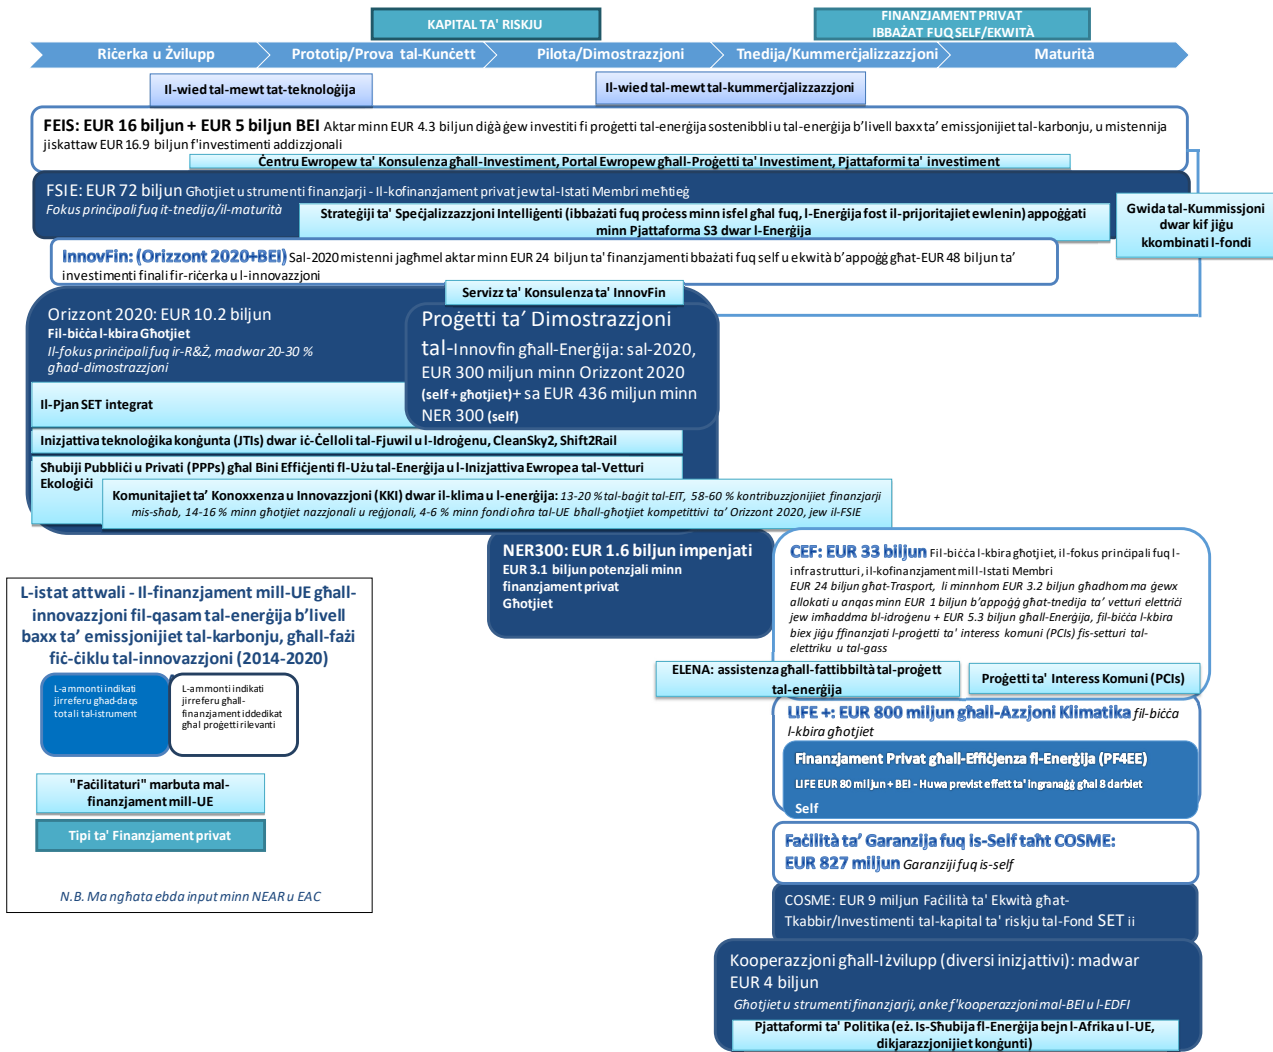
KAPITAL TA' RISKJU

FINANZJAMENT PRIVAT IBBAŻAT FUQ SELF/EKWITÀ

Riċerka u Żvilupp

Prototip/Prova tal-Kunċett

Pilota/Dimostrazzjoni

Tnedija/Kummerċjalizzazzjoni

Maturità

Il-wied tal-mewt tat-teknoloġija

Il-wied tal-mewt tal-kummerċjalizzazzjoni

FEIS: EUR 16 biljun + EUR 5 biljun BEI Aktar minn EUR 4.3 biljun diġà ġew investiti fi proġetti tal-enerġija sostenibbli u tal-enerġija b'livell baxx ta' emissjonijiet tal-karbonju, u mistennija jiskattaw EUR 16.9 biljun f'investiment addizzjonali

Ċentru Ewropew ta' Konsulenza għall-Investiment, Portal Ewropew għall-Proġetti ta' Investiment, Pjattaformi ta' investiment

FSIE: EUR 72 biljun Għotjiet u strumenti finanzjarji - Il-kofinanzjament privat jew tal-Istati Membri meħtieġ

Fokus prinċipali fuq it-tnedija/il-maturità

Strateġiji ta' Speċjalizzazzjoni Intelliġenti (ibbażati fuq proċess minn isfel għal fuq, l-Enerġija fost il-prijoritajiet ewlenin) appoġġati minn Pjattaforma S3 dwar l-Enerġija

Gwida tal-Kummissjoni dwar kif jiġu kkombinati l-fondi

InnovFin: (Orizzont 2020+BEI) Sal-2020 mistenni jagħmel aktar minn EUR 24 biljun ta' finanzjament ibbażati fuq self u ekwità b'appoġġ għat-EUR 48 biljun ta' investimenti finali fir-riċerka u l-innovazzjoni

Servizz ta' Konsulenza ta' InnovFin

Orizzont 2020: EUR 10.2 biljun
Fil-biċċa l-kbira Għotjiet
Il-fokus prinċipali fuq ir-R&Ż, madwar 20-30 % għad-dimostrazzjoni

Proġetti ta' Dimostrazzjoni tal-Innovfin għall-Enerġija: sal-2020, EUR 300 miljun minn Orizzont 2020 (self + għotjiet)+ sa EUR 436 miljun minn NER 300 (self)

Il-Pjan SET integrat

Inizjattiva teknoloġika konġunta (JTIs) dwar iċ-Ċelloli tal-Fjuwil u l-Idroġenu, CleanSky2, Shift2Rail

Shubiji Pubbliċi u Privati (PPPs) għal Bini Effiċjenti fl-Użu tal-Enerġija u l-Inizjattiva Ewropea tal-Vetturi Ekoloġiċi

Komunitajiet ta' Konoxxenza u Innovazzjoni (KKI) dwar il-klima u l-enerġija: 13-20 % tal-baġit tal-EIT, 58-60 % kontribuzzjonijiet finanzjarji mis-sħab, 14-16 % minn għotjiet nazzjonali u reġjonali, 4-6 % minn fondi oħra tal-UE bħall-għotjiet kompetittivi ta' Orizzont 2020, jew il-FSIE

NER300: EUR 1.6 biljun impenjati
EUR 3.1 biljun potenzjali minn finanzjament privat
Għotjiet

CEF: EUR 33 biljun Fil-biċċa l-kbira għotjiet, il-fokus prinċipali fuq l-infrastrutturi, il-kofinanzjament mill-Istati Membri
EUR 24 biljun għat-Trasport, li minnhom EUR 3.2 biljun għadhom ma ġewx allokati u anqas minn EUR 1 biljun b'appoġġ għat-tnedija ta' vetturi elettriċi jew imħaddma bl-idroġenu + EUR 5.3 biljun għall-Enerġija, fil-biċċa l-kbira biex jiġu ffinanzjati l-proġetti ta' interess komuni (PCIs) fis-setturi tal-elettriku u tal-gass

ELENA: assistenza għall-fattibbiltà tal-proġett tal-enerġija

Proġetti ta' Interess Komuni (PCIs)

L-istat attwali - Il-finanzjament mill-UE għall-innovazzjoni fil-qasam tal-enerġija b'livell baxx ta' emissjonijiet tal-karbonju, għall-fażi fiċ-ċiklu tal-innovazzjoni (2014-2020)

L-ammonti indikati jirreferu għad-daqs totali tal-istrument

L-ammonti indikati jirreferu għall-finanzjament iddedikat għal proġetti rilevanti

"Faċilitaturi" marbuta mal-finanzjament mill-UE

Tipi ta' Finanzjament privat

N.B. Ma ngħata ebda input minn NEAR u EAC

LIFE +: EUR 800 miljun għall-Azzjoni Klimatika fil-biċċa l-kbira għotjiet

Finanzjament Privat għall-Effiċjenza fl-Enerġija (PF4EE)
LIFE EUR 80 miljun + BEI - Huwa previst effett ta' lngranaġġ għal 8 darbiet
Self

Faċilità ta' Garanzija fuq is-Self taħt COSME: EUR 827 miljun Garanziji fuq is-self

COSME: EUR 9 miljun Faċilità ta' Ekwità għat-Tkabbir/Investimenti tal-kapital ta' riskju tal-Fond SET ii

Kooperazzjoni għall-Iżvilupp (diversi inizjattivi): madwar EUR 4 biljun
Għotjiet u strumenti finanzjarji, anke f'kooperazzjoni mal-BEI u l-EDFI

Pjattaformi ta' Politika (eż. Is-Sħubija fl-Enerġija bejn l-Afrika u l-UE, dikjarazzjonijiet konġunti)